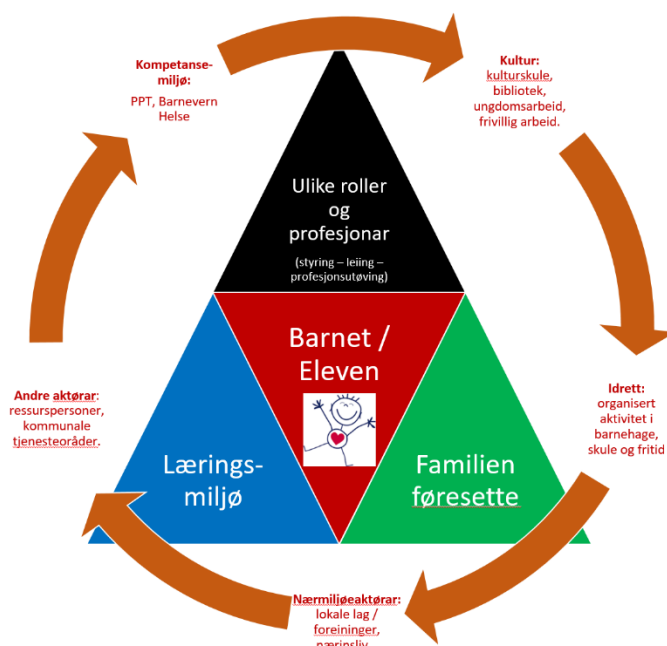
Kompetansemiljø:
PPT, Barnevern
Helse

Kultur:
kulturskule,
bibliotek,
ungdomsarbeid,
frivillig arbeid.

Ulike roller og profesjonar
(styring – leiing – profesjonsutøving)

Barnet / Eleven

Andre aktørar:
ressurspersoner,
kommunale
tjenesteoråder.

Idrett:
organisert
aktivitet i
barnehage,
skule og fritid

Lærings-miljø

Familien føresette

Nærmiljøeaktørar:
lokale lag /
foreininger,
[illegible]